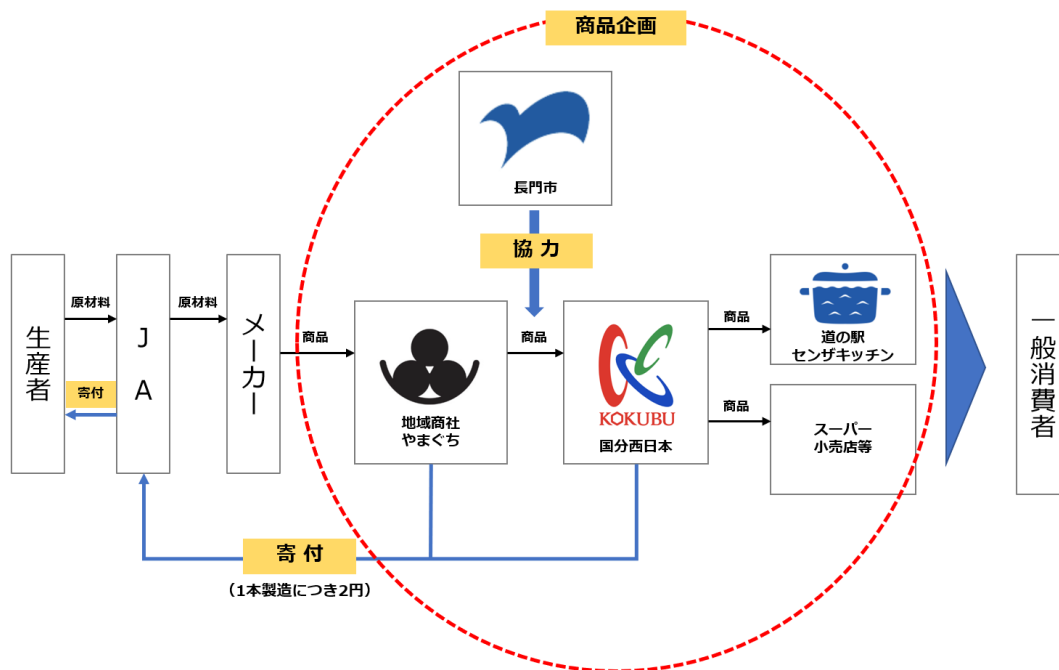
商品企画

長門市

協 力

生産者

原材料

寄付

J A

原材料

メーカー

商品

地域商社 やまぐち

商品

KOKUBU 国分西日本

商品

道の駅 センザキッチン

商品

スーパー 小売店等

一般消費者

寄 付

（1本製造につき2円）